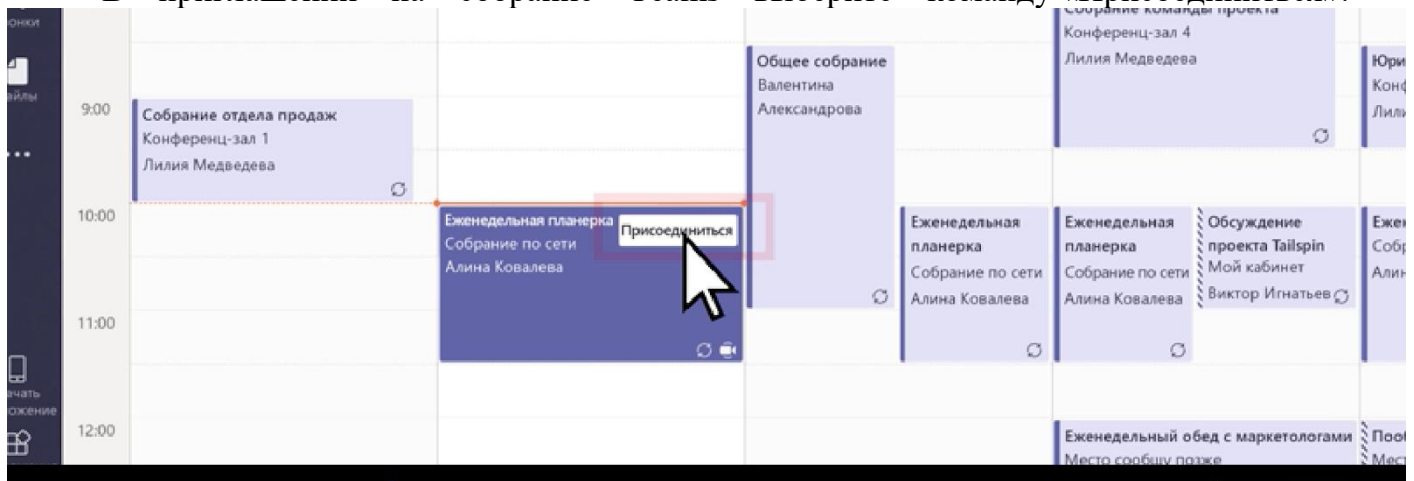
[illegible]

онки

айлы

...

9:00

Собрание отдела продаж
Конференц-зал 1
Лилия Медведева

10:00

Еженедельная планерка
Собрание по сети
Алина Ковалева

Присоединиться

11:00

12:00

Общее собрание
Валентина
Александрова

Еженедельная планерка
Собрание по сети
Алина Ковалева

Собрание команды проекта
Конференц-зал 4
Лилия Медведева

Еженедельная планерка
Собрание по сети
Алина Ковалева

Обсуждение проекта Tailspin
Мой кабинет
Виктор Игнатьев

Еженедельный обед с маркетологами
Место сообщу позже

Юри
Конф
Лили

Еже
Собр
Алин

Поо
Мес

чать
ожение